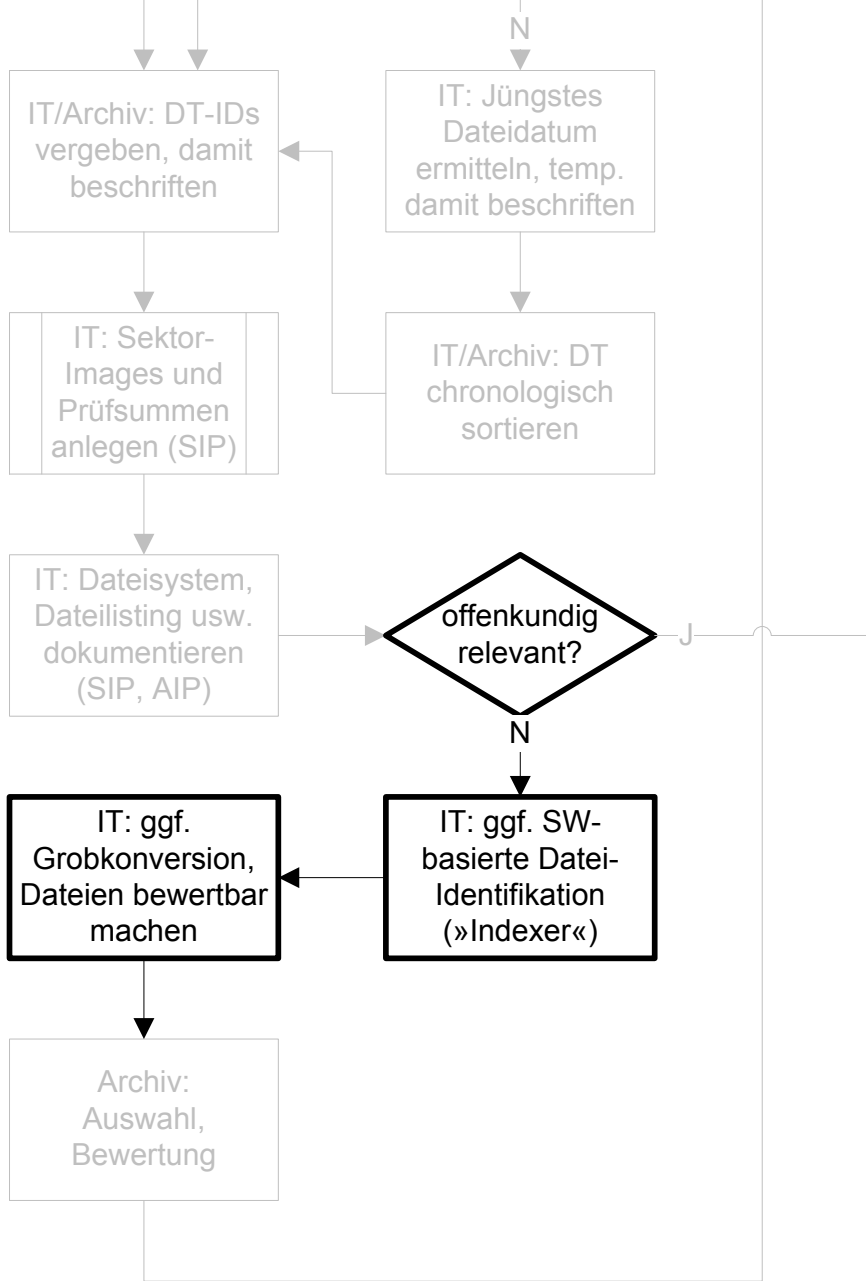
N

IT/Archiv: DT-IDs vergeben, damit beschriften

IT: Jüngstes Dateidatum ermitteln, temp. damit beschriften

IT: Sektor-Images und Prüfsummen anlegen (SIP)

IT/Archiv: DT chronologisch sortieren

IT: Dateisystem, Dateilisting usw. dokumentieren (SIP, AIP)

offenkundig relevant?

J

N

IT: ggf. Grobkonversion, Dateien bewertbar machen

IT: ggf. SW-basierte Datei-Identifikation (»Indexer«)

Archiv: Auswahl, Bewertung